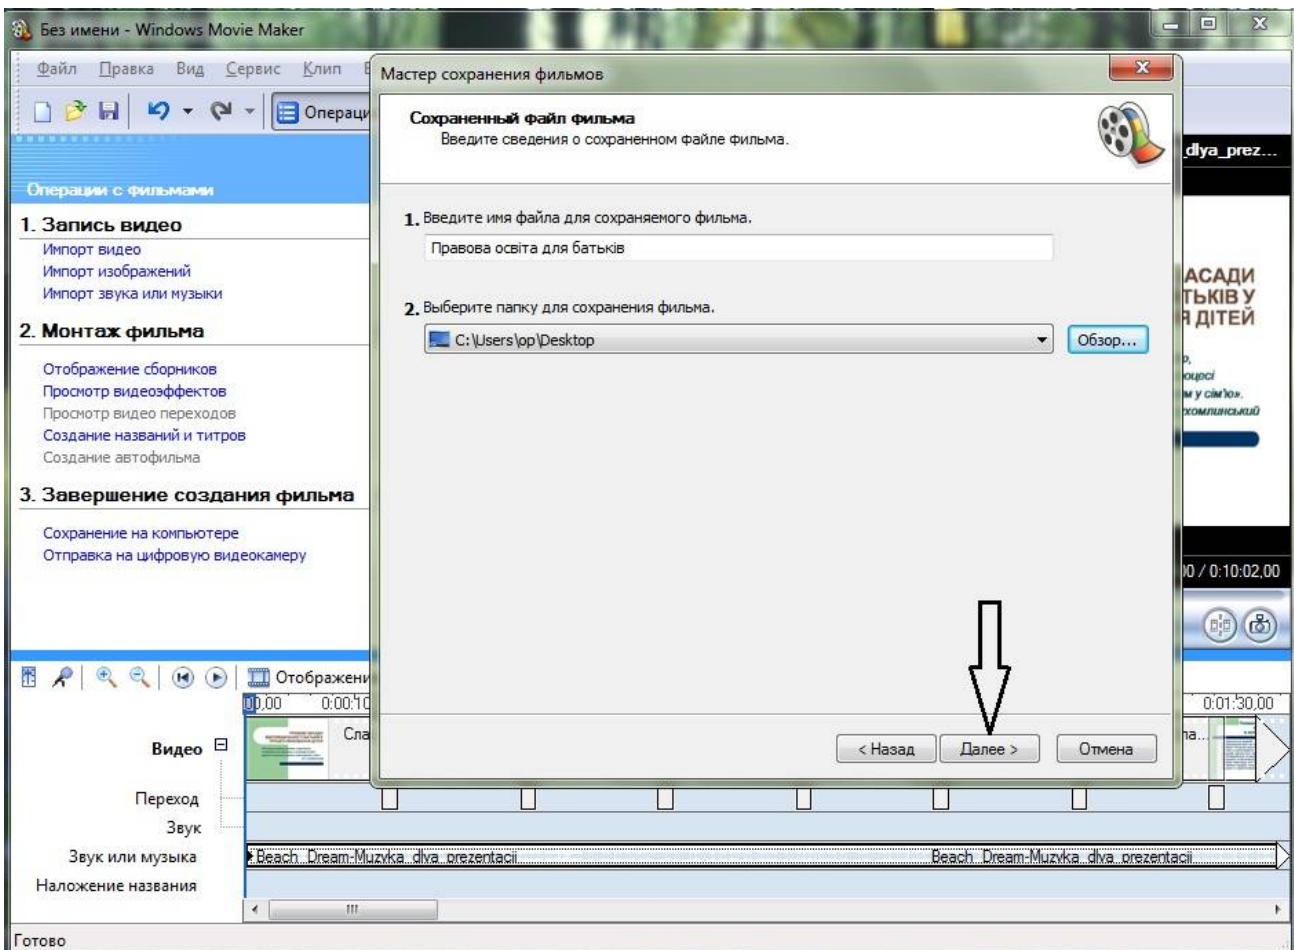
Без имени - Windows Movie Maker

Файл Правка Вид Сервис Клип

Операци

Операции с фильмами

1. Запись видео
Импорт видео
Импорт изображений
Импорт звука или музыки

2. Монтаж фильма
Отображение сборников
Просмотр видеоэффектов
Просмотр видео переходов
Создание названий и титров
Создание автофильма

3. Завершение создания фильма
Сохранение на компьютере
Отправка на цифровую видеокамеру

Мастер сохранения фильмов

Сохраненный файл фильма
Введите сведения о сохраненном файле фильма.

1. Введите имя файла для сохраняемого фильма.
Правова освіта для батьків

2. Выберите папку для сохранения фильма.
C:\Users\op\Desktop
Обзор...

< Назад
Далее >
Отмена

dlya_prez...

АСАДИ
ТЬКІВ У
Я ДІТЕЙ

)0 / 0:10:02,00

Отображени
0,00 0:00:10
0:01:30,00

Видео
Сла
ла...
Переход
Звук
Звук или музыка
Beach_Dream-Muzyka_dlya_prezentacii
Beach_Dream-Muzyka_dlya_prezentacii
Наложение названия

Готово